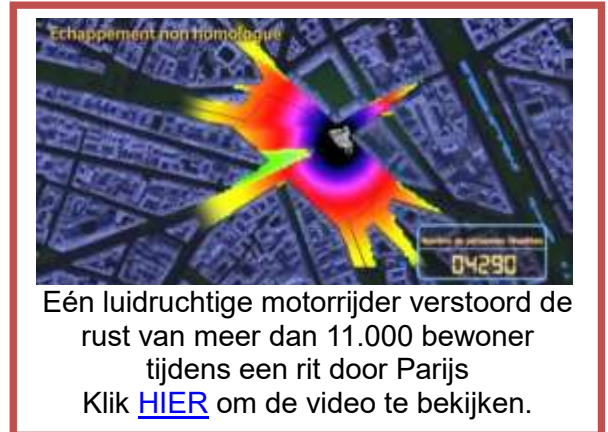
Echappement non homologué

Nombre de personnes réveillées
04290

Eén luidruchtige motorrijder verstoord de rust van meer dan 11.000 bewoner tijdens een rit door Parijs
Klik HIER om de video te bekijken.